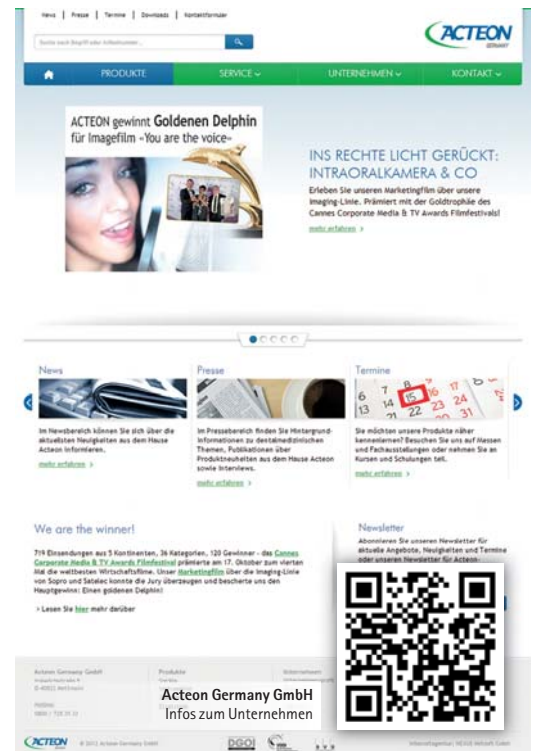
News | Presse | Termine | Downloads | Kontaktformular

ACTEON GERMANY

PRODUKTE SERVICE UNTERNEHMEN KONTAKT

ACTEON gewinnt Goldenen Delphin für Imagefilm »You are the voice«

INS RECHTE LICHT GERÜCKT: INTRAORALKAMERA & CO

Erleben Sie unseren Marketingfilm über unsere Imaging-Linie. Prämiert mit der Goldtrophäe des Cannes Corporate Media & TV Awards Filmfestivals!

mehr erfahren >

News

Im Newsbereich können Sie sich über die aktuellsten Neuigkeiten aus dem Hause Acteon informieren.

mehr erfahren >

Presse

Im Pressebereich finden Sie Hintergrund-Informationen zu dentalmedizinischen Themen, Publikationen über Produktneuheiten aus dem Hause Acteon sowie Interviews.

mehr erfahren >

Termine

Sie möchten unsere Produkte näher kennenlernen? Besuchen Sie uns auf Messen und Fachausstellungen oder nehmen Sie an Kursen und Schulungen teil.

mehr erfahren >

We are the winner!

719 Einsendungen aus 5 Kontinenten, 36 Kategorien, 120 Gewinner - das Cannes Corporate Media & TV Awards Filmfestival prämierte am 17. Oktober zum vierten Mal die weltbesten Wirtschaftsfilme. Unser Marketingfilm über die Imaging-Linie von Sopro und Satelec konnte die Jury überzeugen und bescherte uns den Hauptgewinn: Einen goldenen Delphin!

> Lesen Sie hier mehr darüber

Newsletter

Abonnieren Sie unseren Newsletter für aktuelle Angebote, Neuigkeiten und Termine oder unseren Newsletter für Acteon-

Acteon Germany GmbH

Produkte

Unternehmen

Acteon Germany GmbH
Infos zum Unternehmen

ACTEON

DGOI